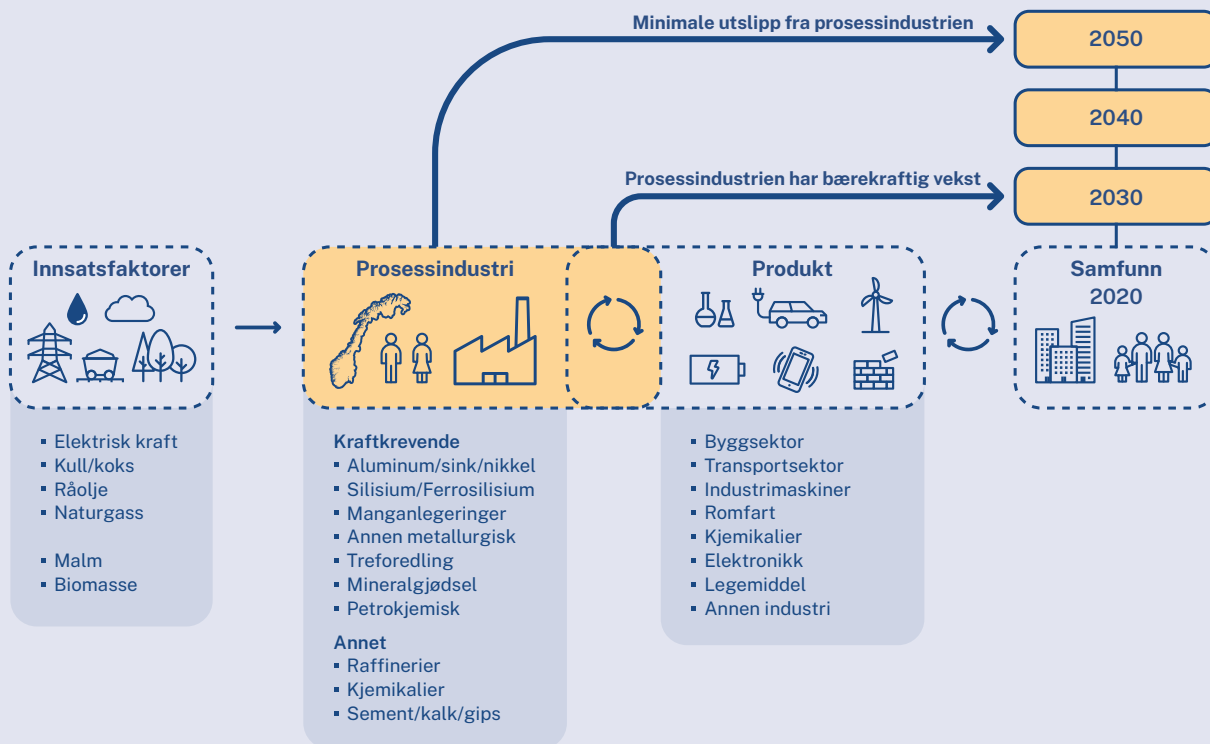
Minimale utslipp fra prosessindustrien

2050

2040

Prosessindustrien har bærekraftig vekst

2030

Innsatsfaktorer

- Elektrisk kraft
- Kull/koks
- Råolje
- Naturgass

- Malm
- Biomasse

Prosessindustri

Kraftkrevende
- Aluminum/sink/nikkel
- Silisium/Ferrosilisium
- Manganlegeringer
- Annen metallurgisk
- Treforedling
- Mineralgjødsel
- Petrokjemisk

Annet
- Raffinerier
- Kjemikalier
- Sement/kalk/gips

Produkt

- Byggsektor
- Transportsektor
- Industrimaskiner
- Romfart
- Kjemikalier
- Elektronikk
- Legemiddel
- Annen industri

Samfunn
2020